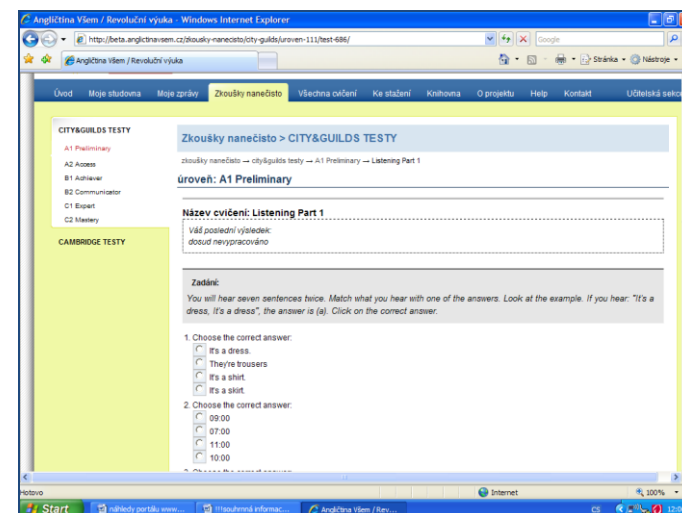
Angličtina Všem / Revoluční výuka - Windows Internet Explorer

http://beta.anglictinavsem.cz/zkousky-nanecisto/city-guilds/uroven-111/test-686/

Google

Angličtina Všem / Revoluční výuka

Stránka · Nástroje

Úvod | Moje studovna | Moje zprávy | Zkoušky nanečisto | Všechna cvičení | Ke stažení | Knihovna | O projektu | Help | Kontakt | Učitelská seko

CITY&GUILDS TESTY
A1 Preliminary
A2 Access
B1 Achiever
B2 Communicator
C1 Expert
C2 Mastery

CAMBRIDGE TESTY

Zkoušky nanečisto > CITY&GUILDS TESTY

zkoušky nanečisto → city&guilds testy → A1 Preliminary → Listening Part 1

úroveň: A1 Preliminary

Název cvičení: Listening Part 1

Váš poslední výsledek:
dosud nevypracováno

Zadání:
You will hear seven sentences twice. Match what you hear with one of the answers. Look at the example. If you hear: "It's a dress, It's a dress", the answer is (a). Click on the correct answer.

1. Choose the correct answer:
It's a dress.
They're trousers
It's a shirt.
It's a skirt.

2. Choose the correct answer:
09:00
07:00
11:00
10:00

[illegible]

Hotovo | Internet | 100%

Start | náhledy portálu www.... | !!!souhrnná informac... | Angličtina Všem / Rev... | CS | 12:0